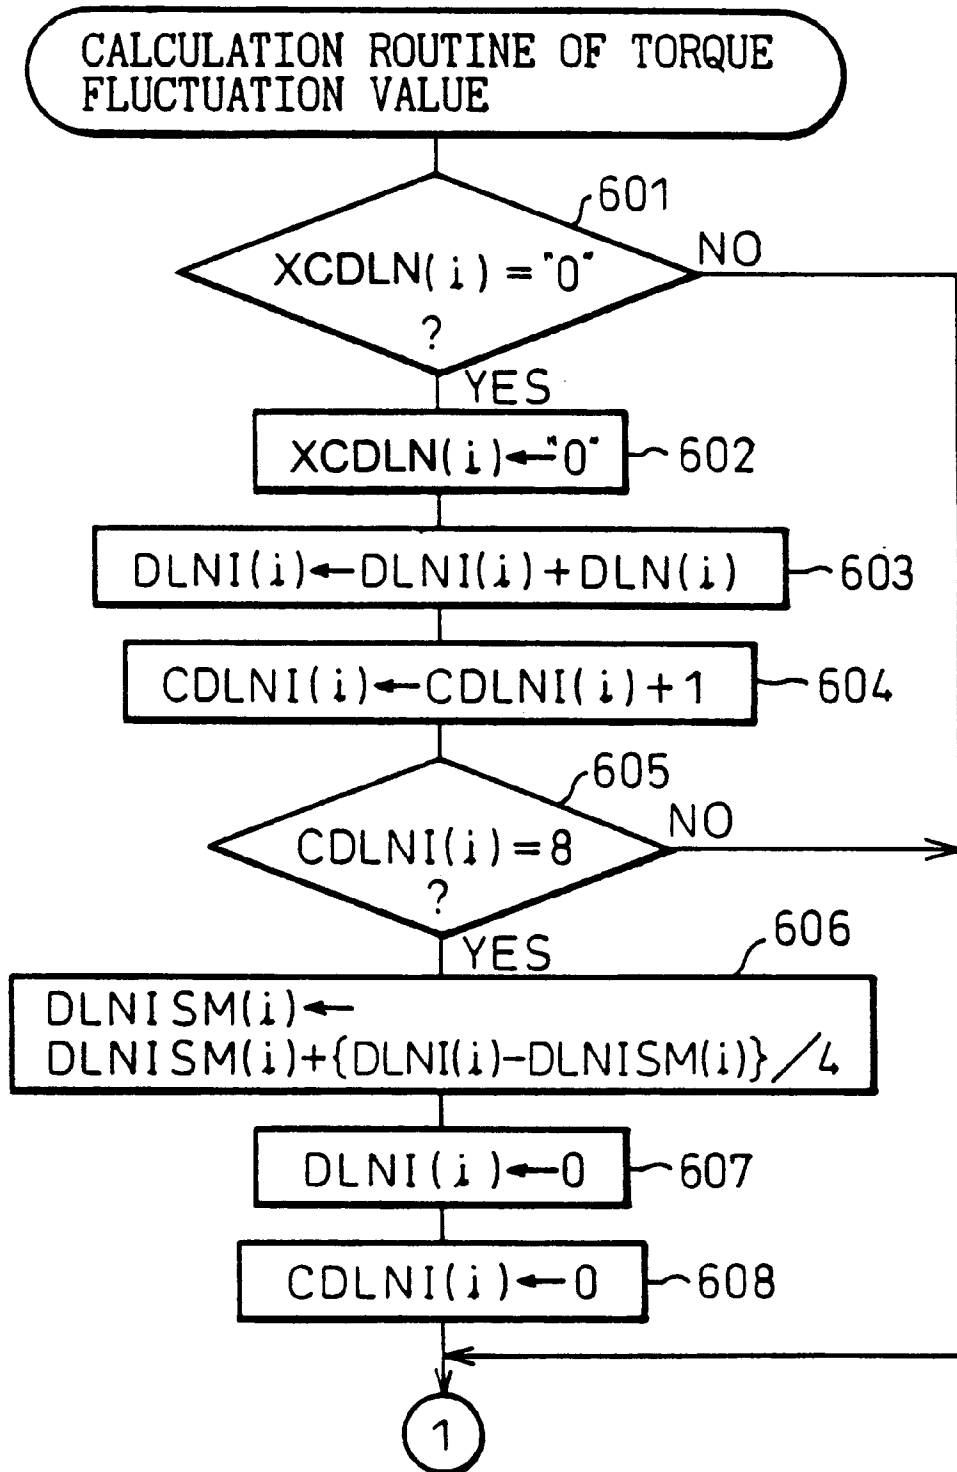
CALCULATION ROUTINE OF TORQUE FLUCTUATION VALUE

601

XCDLN(i) = "0" ?

NO

YES

XCDLN(i) ← "0"

602

DLNI(i) ← DLNI(i) + DLN(i)

603

CDLNI(i) ← CDLNI(i) + 1

604

605

CDLNI(i) = 8 ?

NO

YES

606

DLNISM(i) ← DLNISM(i) + {DLNI(i) − DLNISM(i)} / 4

DLNI(i) ← 0

607

CDLNI(i) ← 0

608

1